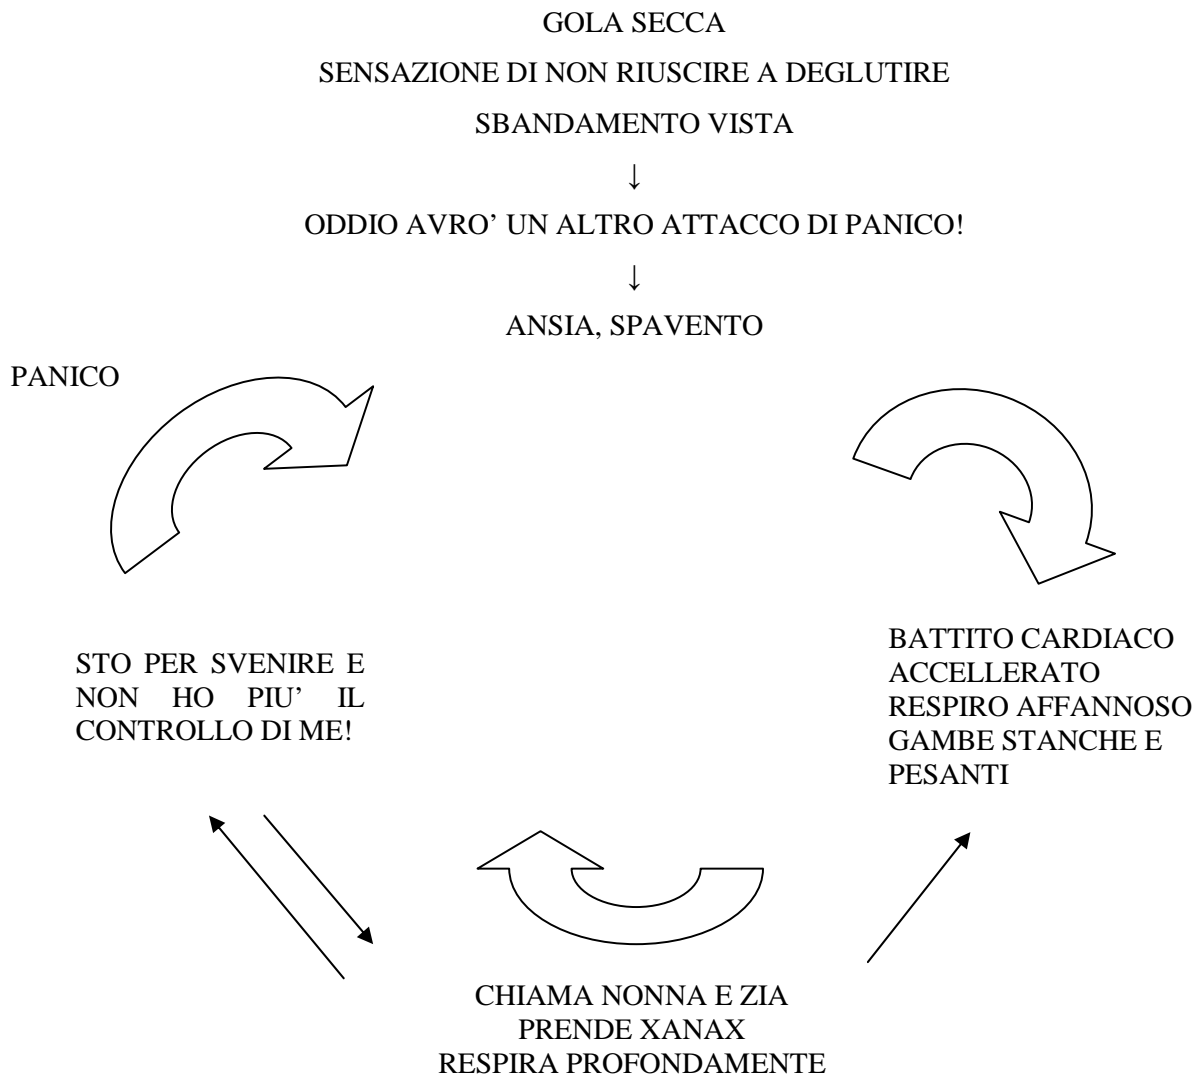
GOLA SECCA

SENSAZIONE DI NON RIUSCIRE A DEGLUTIRE

SBANDAMENTO VISTA

↓

ODDIO AVRO' UN ALTRO ATTACCO DI PANICO!

↓

ANSIA, SPAVENTO

PANICO

STO PER SVENIRE E NON HO PIU' IL CONTROLLO DI ME!

BATTITO CARDIACO ACCELLERATO
RESPIRO AFFANNOSO
GAMBE STANCHE E PESANTI

CHIAMA NONNA E ZIA
PRENDE XANAX
RESPIRA PROFONDAMENTE